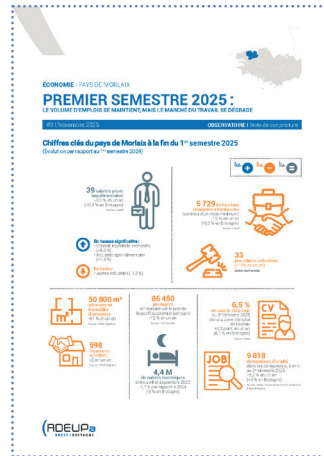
ÉCONOMIE | PAYS DE MORLAIX

PREMIER SEMESTRE 2025 :

LE VOLUME D'EMPLOIS SE MAINTIENT, MAIS LE MARCHÉ DU TRAVAIL SE DÉGRADE

#3 | Novembre 2025

OBSERVATOIRE | Note de conjoncture

Chiffres clés du pays de Morlaix à la fin du 1er semestre 2025

(Évolution par rapport au 1er semestre 2024)

39 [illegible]

5 729 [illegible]

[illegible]

33 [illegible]

50 800 m² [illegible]

86 450 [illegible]

6,5 % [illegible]

598 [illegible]

4,4 M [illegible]

9 818 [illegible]

CV

JOB

ADEUPa
BREST • BRETAGNE